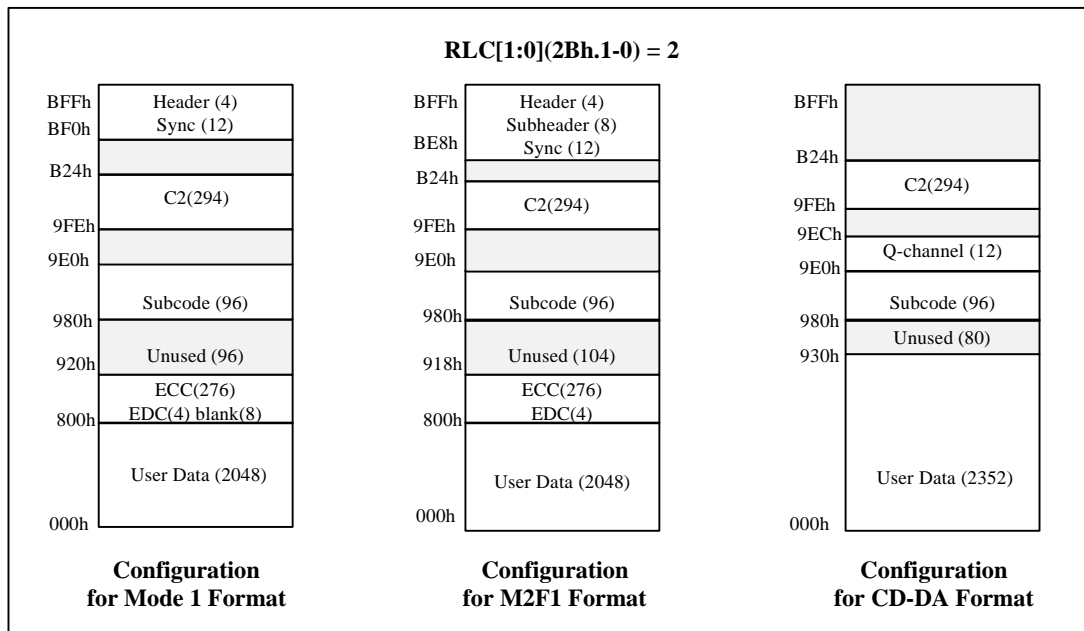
RLC[1:0](2Bh.1-0) = 2

BFFh
Header (4)
BF0h
Sync (12)
B24h
C2(294)
9FEh
9E0h
Subcode (96)
980h
Unused (96)
920h
ECC(276)
EDC(4) blank(8)
800h
User Data (2048)
000h

Configuration for Mode 1 Format

BFFh
Header (4)
Subheader (8)
BE8h
Sync (12)
B24h
C2(294)
9FEh
9E0h
Subcode (96)
980h
Unused (104)
918h
ECC(276)
EDC(4)
800h
User Data (2048)
000h

Configuration for M2F1 Format

BFFh
B24h
C2(294)
9FEh
9ECh
Q-channel (12)
9E0h
Subcode (96)
980h
Unused (80)
930h
User Data (2352)
000h

Configuration for CD-DA Format